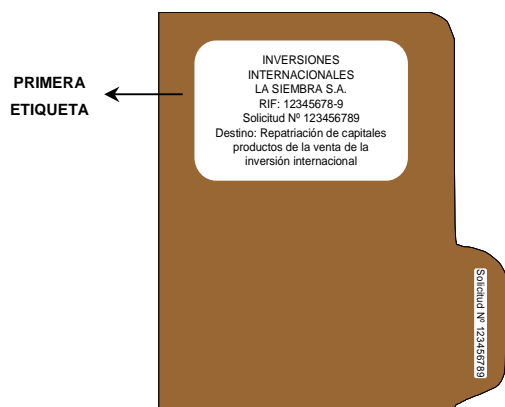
PRIMERA ETIQUETA

INVERSIONES
INTERNACIONALES
LA SIEMBRA S.A.
RIF: 12345678-9
Solicitud Nº 123456789
Destino: Repatriación de capitales productos de la venta de la inversión internacional

Solicitud Nº 123456789